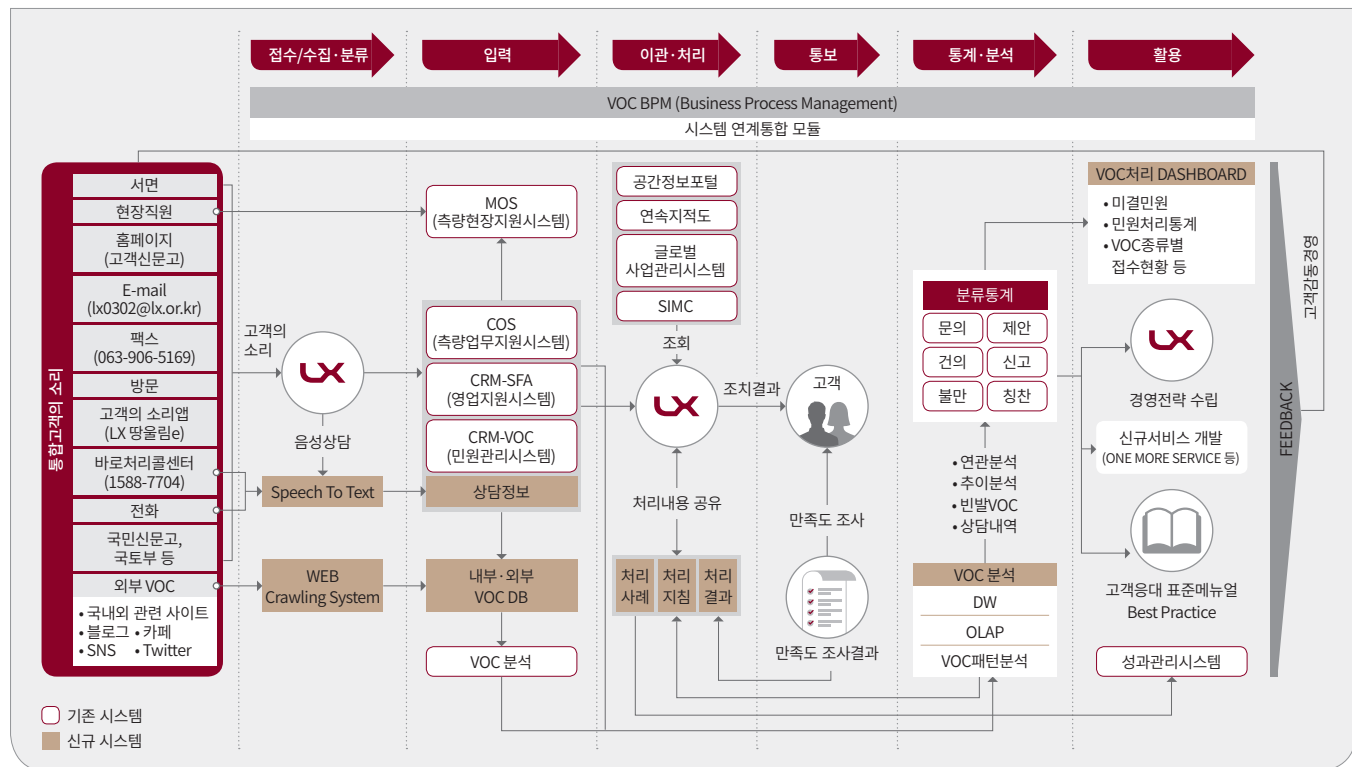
접수/수집·분류
입력
이관·처리
통보
통계·분석
활용

VOC BPM (Business Process Management)
시스템 연계통합 모듈

통합고객의 소리

서면
현장직원
홈페이지
(고객신문고)
E-mail
(lx0302@lx.or.kr)
팩스
(063-906-5169)
방문
고객의 소리앱
(LX 땅울림e)
바로처리콜센터
(1588-7704)
전화
국민신문고,
국토부 등
외부 VOC
• 국내외 관련 사이트
• 블로그 • 카페
• SNS • Twitter

고객의 소리
음성상담
Speech To Text
WEB
Crawling System

MOS
(측량현장지원시스템)
COS
(측량업무지원시스템)
CRM-SFA
(영업지원시스템)
CRM-VOC
(민원관리시스템)
상담정보
내부·외부
VOC DB
VOC 분석

공간정보포털
연속지적도
글로벌
사업관리시스템
SIMC
조회
조치결과
처리내용 공유
처리
사례
처리
지침
처리
결과

고객
만족도 조사
만족도 조사결과

분류통계
문의
제안
건의
신고
불만
칭찬
• 연관분석
• 추이분석
• 빈발VOC
• 상담내역
VOC 분석
DW
OLAP
VOC패턴분석

VOC처리 DASHBOARD
• 미결민원
• 민원처리통계
• VOC종류별
접수현황 등
경영전략 수립
신규서비스 개발
(ONE MORE SERVICE 등)
고객응대 표준메뉴얼
Best Practice
성과관리시스템

고객감동경영
FEEDBACK

기존 시스템
신규 시스템